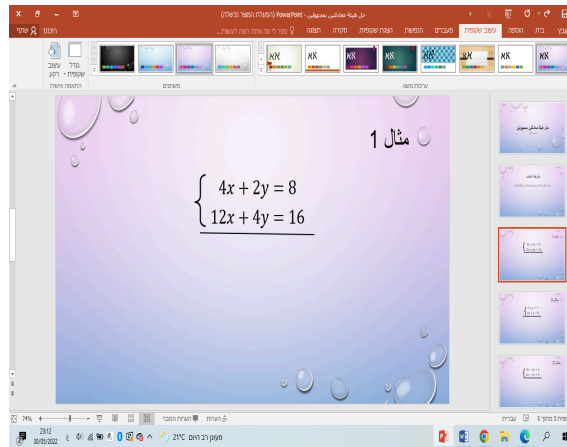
חל מערכת משוואות בשתי נעלמים - PowerPoint (הפעלת המוצר נכשלה)

קובץ בית הוספה עיצוב שקופיות מעברים הנפשות הצגת שקופיות סקירה תצוגה ספר לי מה אתה רוצה לעשות... שיתוף

אא אא אא אא אא אא

ערכות נושא

משתנים

גודל שקופית עיצוב רקע

התאמה אישית

מַּשָׁל 1

$\begin{cases} 4x + 2y = 8 \\ 12x + 4y = 16 \end{cases}$

1

2

3

4

5

שקופית 3 מתוך 5 עברית

הערות הערות הסבר 74%

סוען רב היום 21°C

23:12
30/05/2022